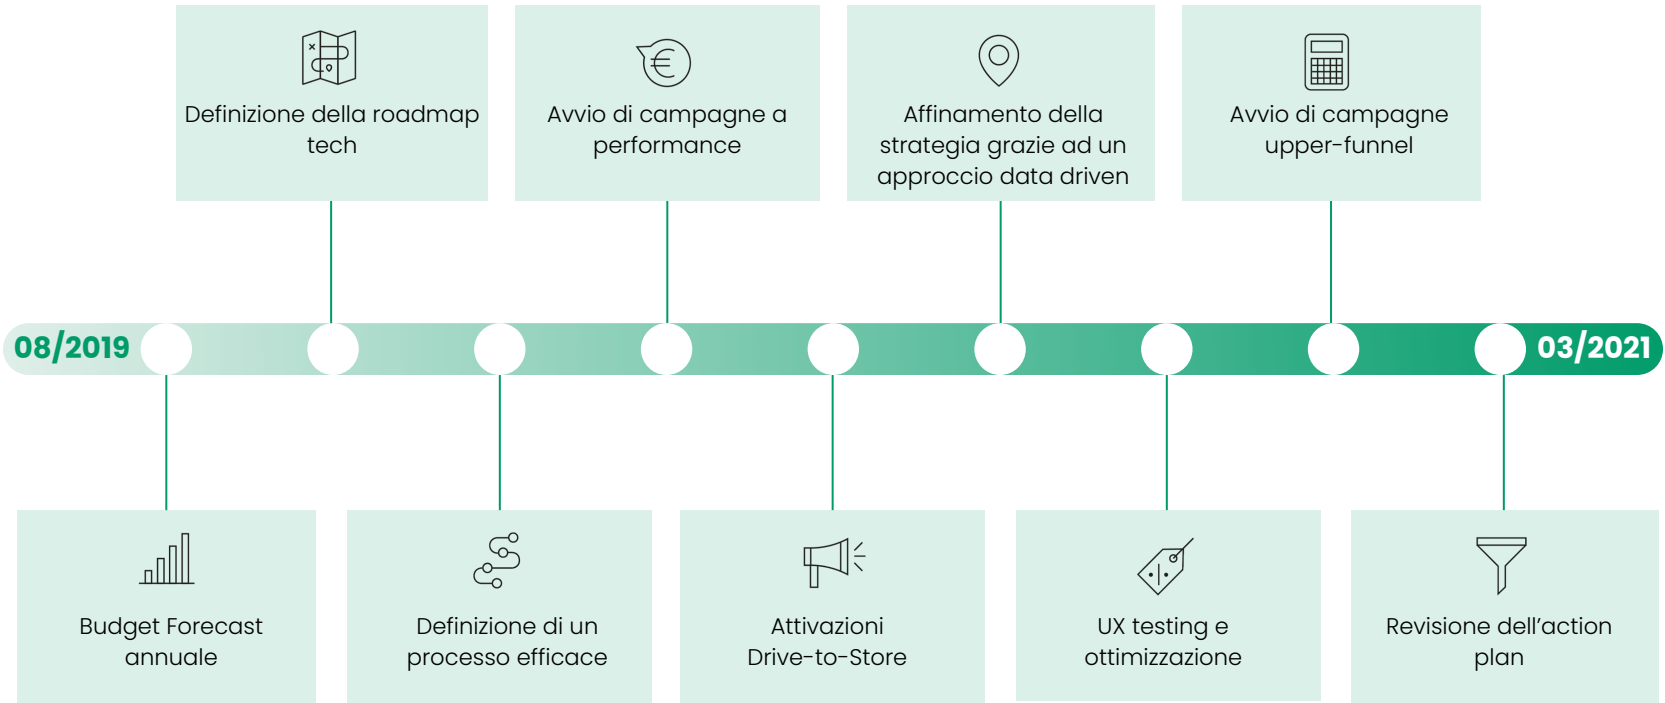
Definizione della roadmap tech

Avvio di campagne a performance

Affinamento della strategia grazie ad un approccio data driven

Avvio di campagne upper-funnel

08/2019

03/2021

Budget Forecast annuale

Definizione di un processo efficace

Attivazioni Drive-to-Store

UX testing e ottimizzazione

Revisione dell'action plan